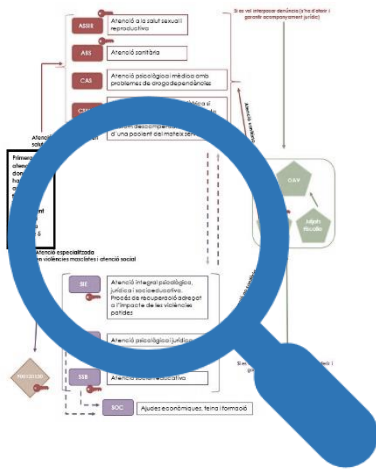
ASSIR
Atenció a la salut sexual i reproductiva

ABS
Atenció sanitària

CAS
Atenció psicològica i mèdica amb problemes de drogodependències

CSM
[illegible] d'una pacient del mateix servei

Atenció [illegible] salut

Si es vol interposar denúncia (s'ha d'oferir i garantir acompanyament jurídic)

OAV

Mitjà Fiscalia

Atenció especialitzada en violències masclistes i atenció social

SIE
Atenció integral psicològica, jurídica i socioeducativa. Procés de recuperació adreçat a l'impacte de les violències patides

Atenció psicològica i jurídica

SSB
Atenció socioeducativa

SOC
Ajudes econòmiques, feina i formació

Si es vol interposar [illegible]

Prevenció